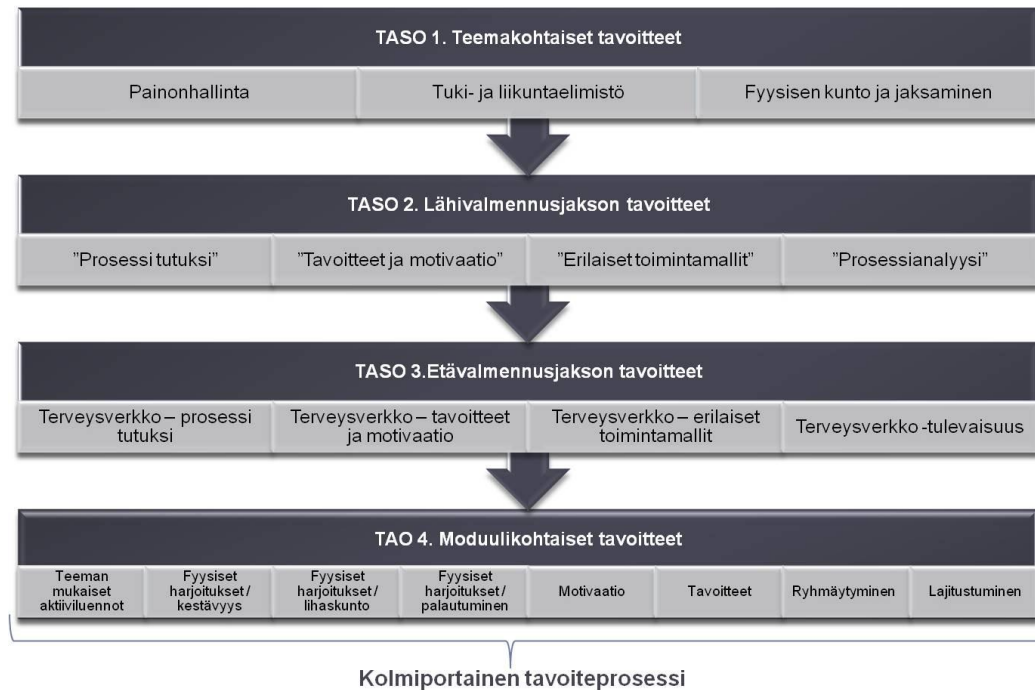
TASO 1. Teemakohtaiset tavoitteet

| Painonhallinta | Tuki- ja liikuntaelimistö | Fyysisen kunto ja jaksaminen |
|---|---|---|

TASO 2. Lähivalmennusjakson tavoitteet

| "Prosessi tutuksi" | "Tavoitteet ja motivaatio" | "Erilaiset toimintamallit" | "Prosessianalyysi" |
|---|---|---|---|

TASO 3.Etävalmennusjakson tavoitteet

| Terveysverkko – prosessi tutuksi | Terveysverkko – tavoitteet ja motivaatio | Terveysverkko – erilaiset toimintamallit | Terveysverkko -tulevaisuus |
|---|---|---|---|

TAO 4. Moduulikohtaiset tavoitteet

| Teeman mukaiset aktiiviluennot | Fyysiset harjoitukset / kestävyys | Fyysiset harjoitukset / lihaskunto | Fyysiset harjoitukset / palautuminen | Motivaatio | Tavoitteet | Ryhmäytyminen | Lajitustuminen |
|---|---|---|---|---|---|---|---|

Kolmiportainen tavoiteprosessi